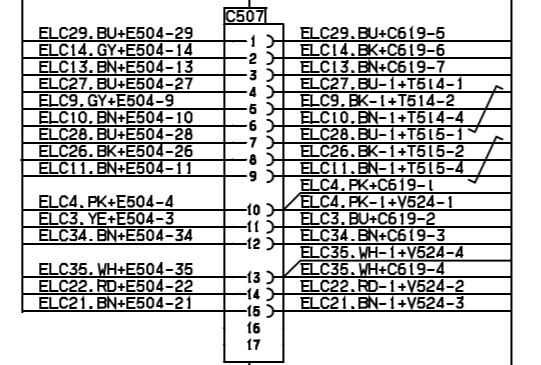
C507

ELC29.BU+E504-29
ELC14.GY+E504-14
ELC13.BN+E504-13
ELC27.BU+E504-27
ELC9.GY+E504-9
ELC10.BN+E504-10
ELC28.BN+E504-28
ELC26.BK+E504-26
ELC11.BN+E504-11

ELC4.PK+E504-4
ELC3.YE+E504-3
ELC34.BN+E504-34

ELC35.WH+E504-35
ELC22.RD+E504-22
ELC21.BN+E504-21

1
2
3
4
5
6
7
8
9
10
11
12
13
14
15
16
17

ELC29.BU+C619-5
ELC14.BK+C619-6
ELC13.BN+C619-7
ELC27.BU-1+T514-1
ELC9.BK-1+T514-2
ELC10.BN-1+T514-4
ELC28.BU-1+T515-1
ELC26.BK-1+T515-2
ELC11.BN-1+T515-4
ELC4.PK+C619-1
ELC4.PK-1+V524-1
ELC3.BU+C619-2
ELC34.BN+C619-3
ELC35.WH-1+V524-4
ELC35.WH+C619-4
ELC22.RD-1+V524-2
ELC21.BN-1+V524-3